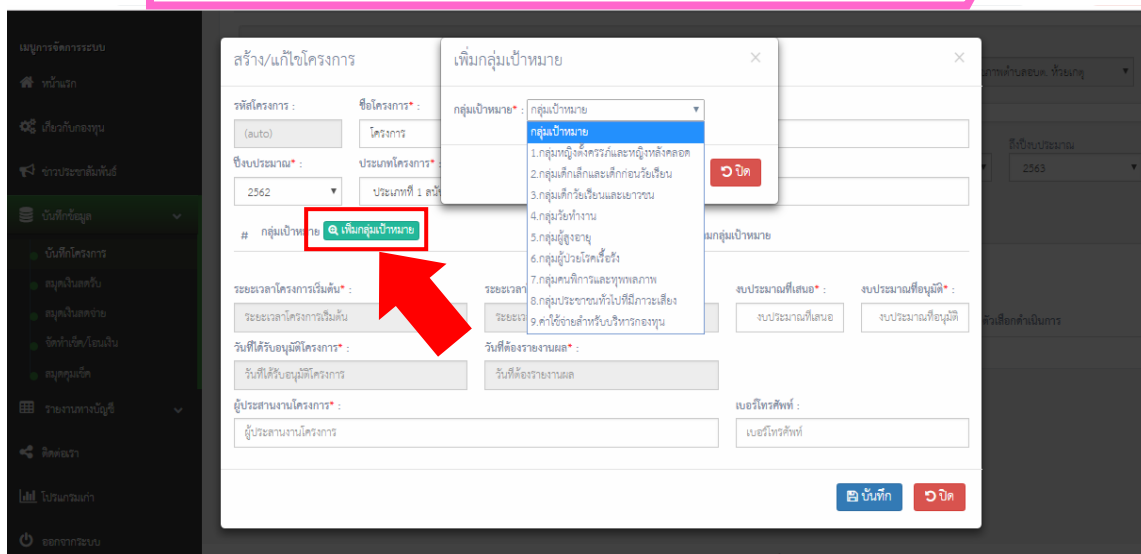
เมนูการจัดการระบบ
หน้าแรก
เกี่ยวกับกองทุน
ข่าวประชาสัมพันธ์
บันทึกข้อมูล
บันทึกโครงการ
สมุดเงินสดรับ
สมุดเงินสดจ่าย
จัดทำเช็ค/โอนเงิน
สมุดคุมเช็ค
รายงานทางบัญชี
ติดต่อเรา
โปรแกรมเก่า
ออกจากระบบ

สร้าง/แก้ไขโครงการ ×

รหัสโครงการ :
(auto)
ชื่อโครงการ* :
โครงการ
ปีงบประมาณ* :
2562
ประเภทโครงการ* :
ประเภทที่ 1 สนั

# กลุ่มเป้าหมาย เพิ่มกลุ่มเป้าหมาย
มกลุ่มเป้าหมาย

ระยะเวลาโครงการเริ่มต้น* :
ระยะเวลาโครงการเริ่มต้น
ระยะเวล
ระยะเว
งบประมาณที่เสนอ* :
งบประมาณที่เสนอ
งบประมาณที่อนุมัติ* :
งบประมาณที่อนุมัติ
วันที่ได้รับอนุมัติโครงการ* :
วันที่ได้รับอนุมัติโครงการ
วันที่ต้องรายงานผล* :
วันที่ต้องรายงานผล
ผู้ประสานงานโครงการ* :
ผู้ประสานงานโครงการ
เบอร์โทรศัพท์ :
เบอร์โทรศัพท์

บันทึก
ปิด

เพิ่มกลุ่มเป้าหมาย ×
กลุ่มเป้าหมาย* : กลุ่มเป้าหมาย
กลุ่มเป้าหมาย
1.กลุ่มหญิงตั้งครรภ์และหญิงหลังคลอด
2.กลุ่มเด็กเล็กและเด็กก่อนวัยเรียน
3.กลุ่มเด็กวัยเรียนและเยาวชน
4.กลุ่มวัยทำงาน
5.กลุ่มผู้สูงอายุ
6.กลุ่มผู้ป่วยโรคเรื้อรัง
7.กลุ่มคนพิการและทุพพลภาพ
8.กลุ่มประชาชนทั่วไปที่มีภาวะเสี่ยง
9.ค่าใช้จ่ายสำหรับบริหารกองทุน
ปิด

ปีงบประมาณ
2563
หัวเลือกดำเนินการ